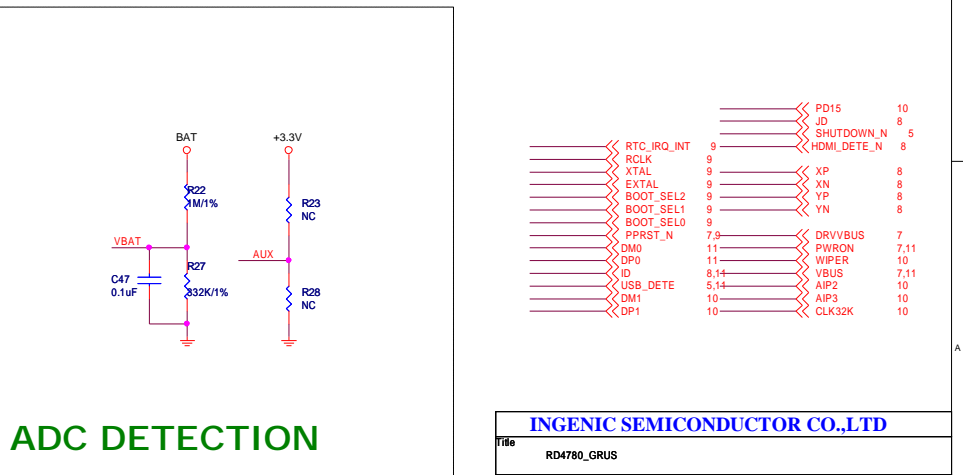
BAT
+3.3V
R22
1M/1%
R23
NC
VBAT
AUX
C47
0.1uF
R27
332K/1%
R28
NC

ADC DETECTION

PD15 10
JD 8
SHUTDOWN_N 5
HDMI_DETE_N 8
RTC_IRQ_INT 9
RCLK 9
XTAL 9
EXTAL 9
BOOT_SEL2 9
BOOT_SEL1 9
BOOT_SEL0 9
PPRST_N 7,9
DM0 11
DP0 11
ID 8,11
USB_DETE 5,11
DM1 10
DP1 10
XP 8
XN 8
YP 8
YN 8
DRVVBUS 7
PWRON 7,11
WIPER 10
VBUS 7,11
AIP2 10
AIP3 10
CLK32K 10

A

INGENIC SEMICONDUCTOR CO.,LTD
Title
RD4780_GRUS